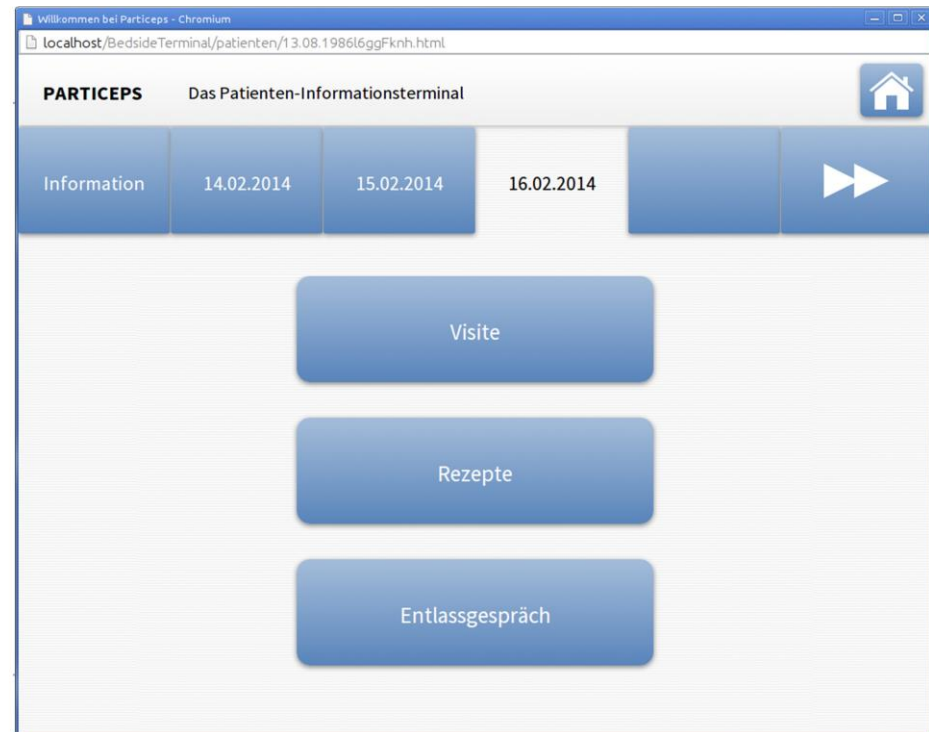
Willkommen bei Particeps - Chromium

localhost/BedsideTerminal/patienten/13.08.1986l6ggFknh.html

PARTICEPS Das Patienten-Informationsterminal

Information | 14.02.2014 | 15.02.2014 | 16.02.2014

Visite

Rezepte

Entlassgespräch